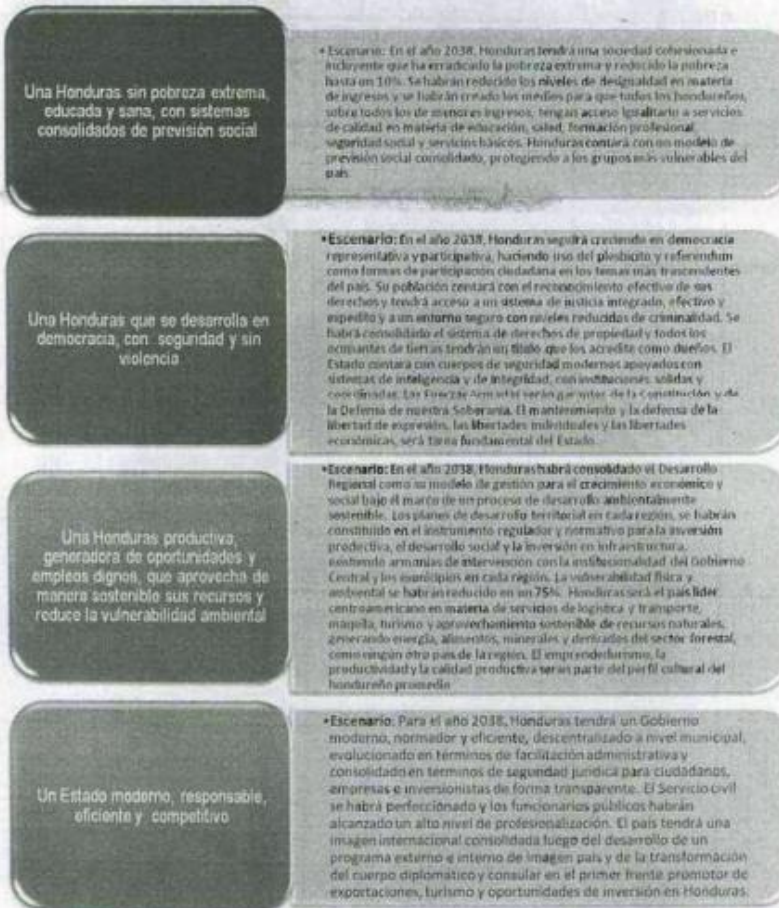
Una Honduras sin pobreza extrema, educada y sana, con sistemas consolidados de previsión social

• Escenario: En el año 2038, Honduras tendrá una sociedad cohesionada e incluyente que ha erradicado la pobreza extrema y reducido la pobreza hasta en 10%. Se habrán reducido los niveles de desigualdad en materia de ingresos y se habrán creado los medios para que todos los hondureños, sobre todos los de menores ingresos, tengan acceso igualitario a servicios de calidad en materia de educación, salud, formación profesional, seguridad social y servicios básicos. Honduras contará con un modelo de previsión social consolidado, protegiendo a los grupos más vulnerables del país.

Una Honduras que se desarrolla en democracia, con seguridad y sin violencia

• Escenario: En el año 2038, Honduras seguirá creciendo en democracia representativa y participativa, haciendo uso del plebiscito y referéndum como formas de participación ciudadana en los temas más trascendentes del país. Su población contará con el reconocimiento efectivo de sus derechos y tendrá acceso a un sistema de justicia integrado, efectivo y expedito y a un entorno seguro con niveles reducidos de criminalidad. Se habrá consolidado el sistema de derechos de propiedad y todos los ocupantes de tierras tendrán un título que los acredite como dueños. El Estado contará con cuerpos de seguridad modernos apoyados con sistemas de inteligencia y de integridad, con instituciones sólidas y coordinadas. Las Fuerzas Armadas serán garantes de la Constitución y de la Defensa de nuestra Soberanía. El mantenimiento y la defensa de la libertad de expresión, las libertades individuales y las libertades económicas, será tarea fundamental del Estado.

Una Honduras productiva, generadora de oportunidades y empleos dignos, que aprovecha de manera sostenible sus recursos y reduce la vulnerabilidad ambiental

• Escenario: En el año 2038, Honduras habrá consolidado el Desarrollo Regional como su modelo de gestión para el crecimiento económico y social bajo el marco de un proceso de desarrollo ambientalmente sostenible. Los planes de desarrollo territorial en cada región, se habrán constituido en el instrumento regulador y normativo para la inversión productiva, el desarrollo social y la inversión en infraestructura, existiendo armonías de intervención con la institucionalidad del Gobierno Central y los municipios en cada región. La vulnerabilidad física y ambiental se habrán reducido en un 75%. Honduras será el país líder centroamericano en materia de servicios de logística y transporte, maquila, turismo y aprovechamiento sostenible de recursos naturales, generando energía, alimentos, minerales y derivados del sector forestal, como ningún otro país de la región. El emprendedurismo, la productividad y la calidad productiva serán parte del perfil cultural del hondureño promedio.

Un Estado moderno, responsable, eficiente y competitivo

• Escenario: Para el año 2038, Honduras tendrá un Gobierno moderno, normador y eficiente, descentralizado a nivel municipal, evolucionado en términos de facilitación administrativa y consolidado en términos de seguridad jurídica para ciudadanos, empresas e inversionistas de forma transparente. El Servicio civil se habrá perfeccionado y los funcionarios públicos habrán alcanzado un alto nivel de profesionalización. El país tendrá una imagen internacional consolidada luego del desarrollo de un programa externo e interno de imagen país y de la transformación del cuerpo diplomático y consular en el primer frente promotor de exportaciones, turismo y oportunidades de inversión en Honduras.